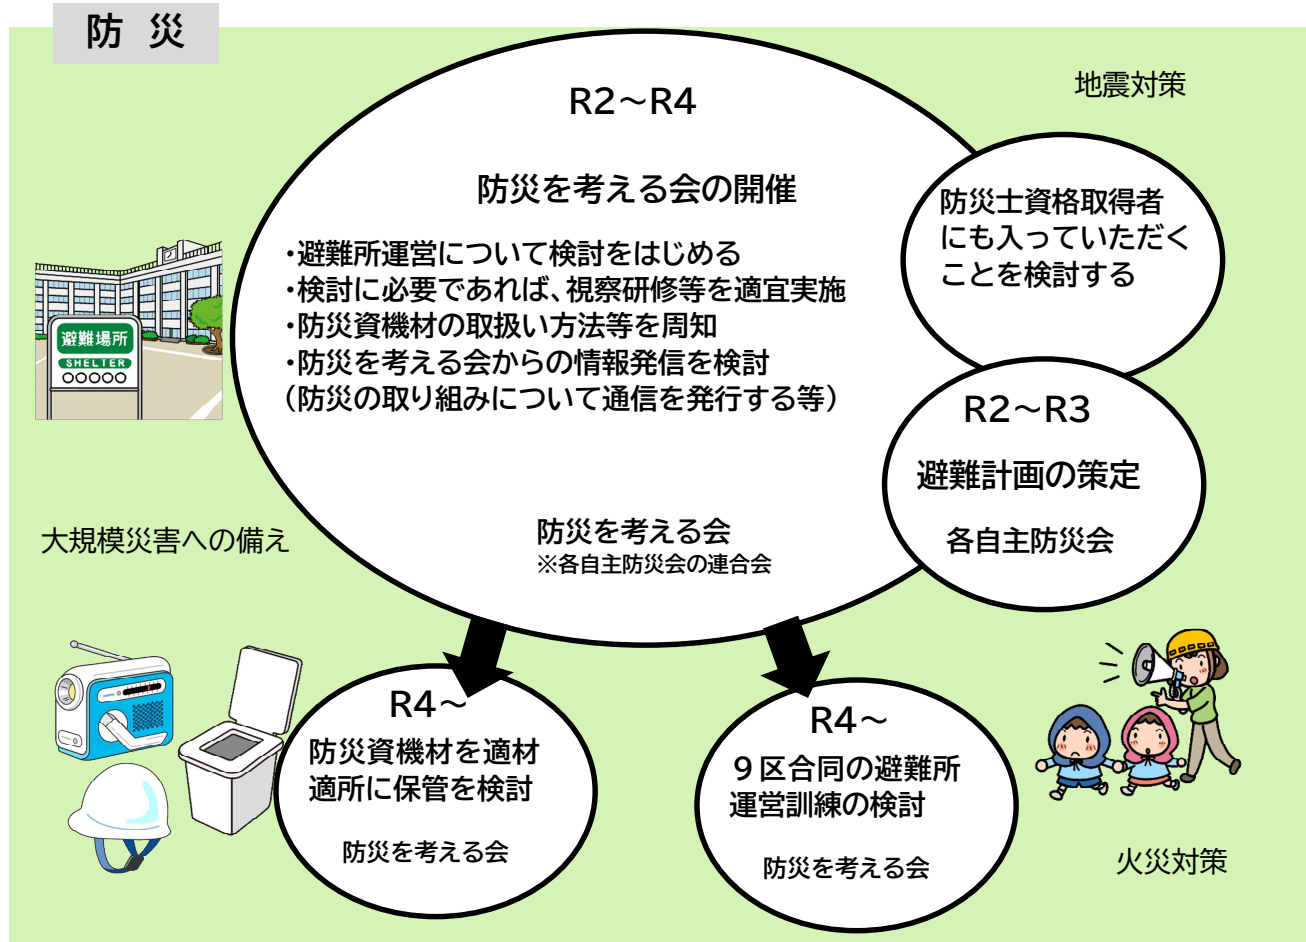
防 災

R2～R4

防災を考える会の開催

・避難所運営について検討をはじめる
・検討に必要であれば、視察研修等を適宜実施
・防災資機材の取扱い方法等を周知
・防災を考える会からの情報発信を検討
（防災の取り組みについて通信を発行する等）

防災を考える会
※各自主防災会の連合会

地震対策

防災士資格取得者にも入っていただくことを検討する

R2～R3

避難計画の策定

各自主防災会

避難場所
SHELTER
○○○○○

大規模災害への備え

R4～
防災資機材を適材適所に保管を検討

防災を考える会

R4～
９区合同の避難所運営訓練の検討

防災を考える会

火災対策